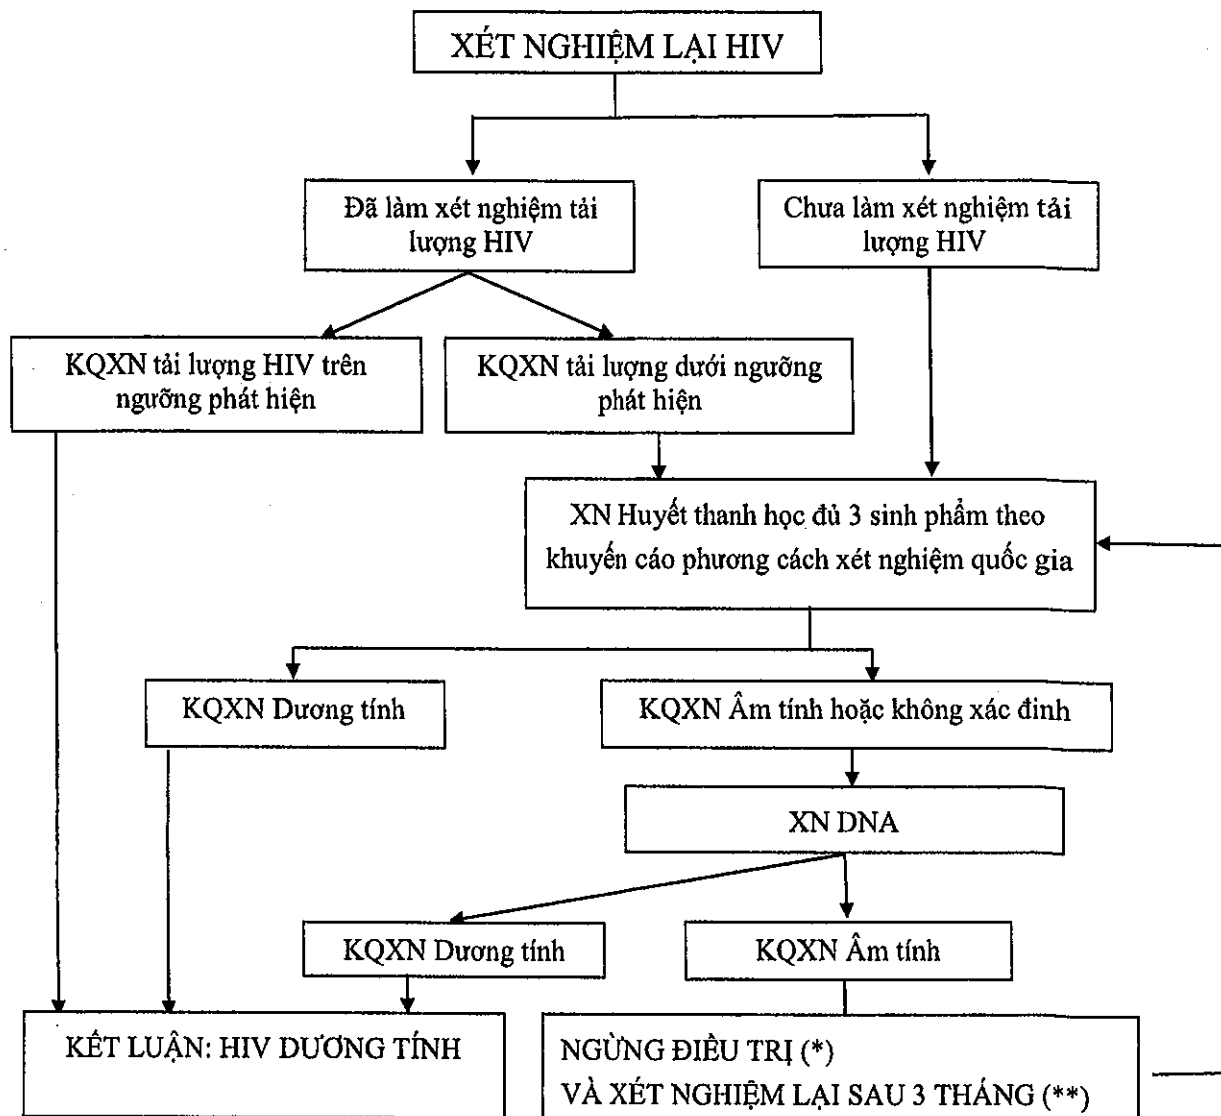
XÉT NGHIỆM LẠI HIV

Đã làm xét nghiệm tải lượng HIV

Chưa làm xét nghiệm tải lượng HIV

KQXN tải lượng HIV trên ngưỡng phát hiện

KQXN tải lượng dưới ngưỡng phát hiện

XN Huyết thanh học đủ 3 sinh phẩm theo khuyến cáo phương cách xét nghiệm quốc gia

KQXN Dương tính

KQXN Âm tính hoặc không xác đinh

XN DNA

KQXN Dương tính

KQXN Âm tính

KẾT LUẬN: HIV DƯƠNG TÍNH

NGỪNG ĐIỀU TRỊ (*)
VÀ XÉT NGHIỆM LẠI SAU 3 THÁNG (**)